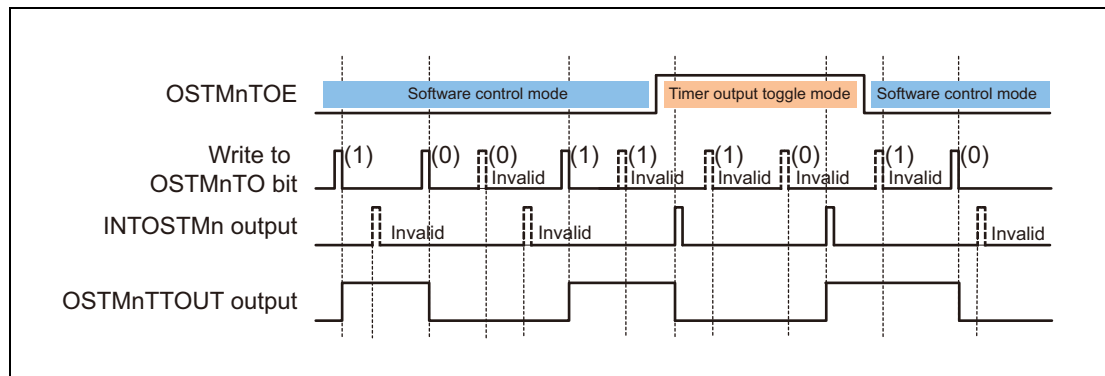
OSTMnTOE

Software control mode

Timer output toggle mode

Software control mode

Write to OSTMnTO bit

(1)

(0)

(0) Invalid

(1)

(1) Invalid

(1) Invalid

(0) Invalid

(1) Invalid

(0)

INTOSTMn output

Invalid

Invalid

Invalid

OSTMnTTOUT output